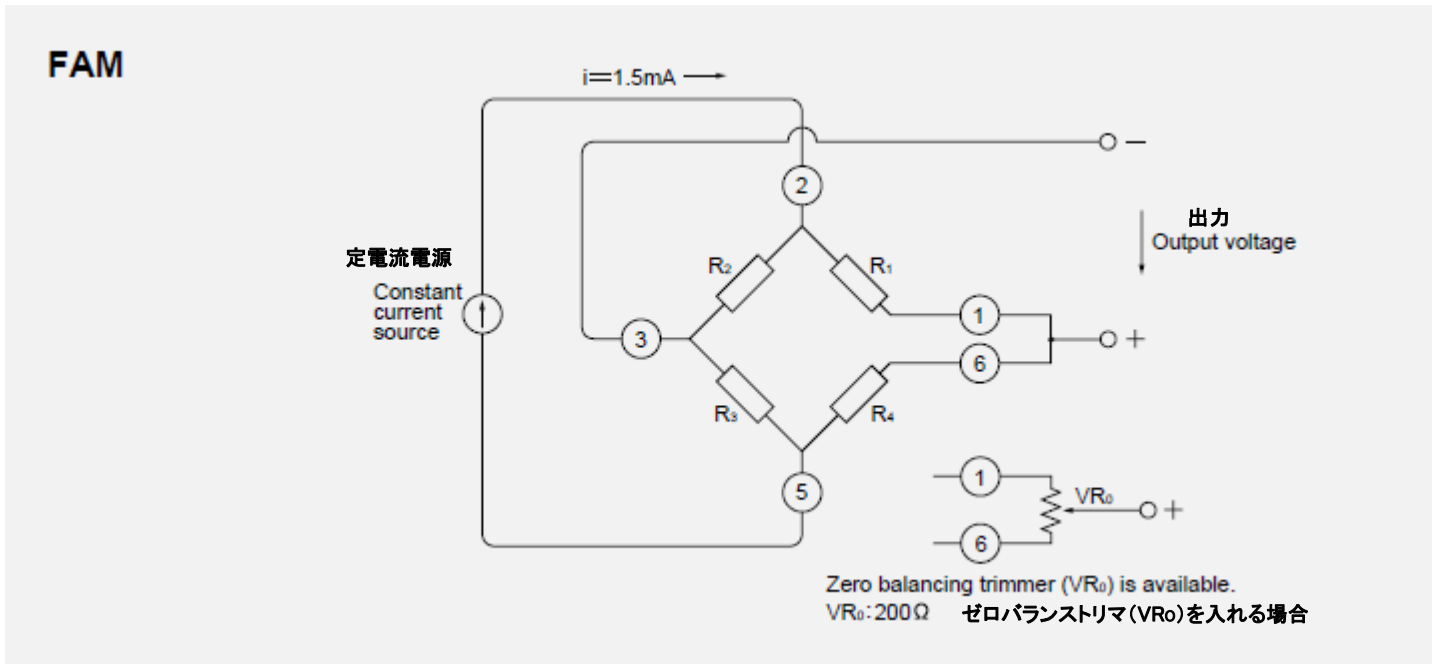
FAM

i=1.5mA

–

2

出力
Output voltage

定電流電源
Constant current source

$R_2$

$R_1$

1

3

+

6

$R_3$

$R_4$

5

1

$VR_0$

+

6

Zero balancing trimmer ($VR_0$) is available.
$VR_0$: 200Ω　ゼロバランストリマ(VRo)を入れる場合